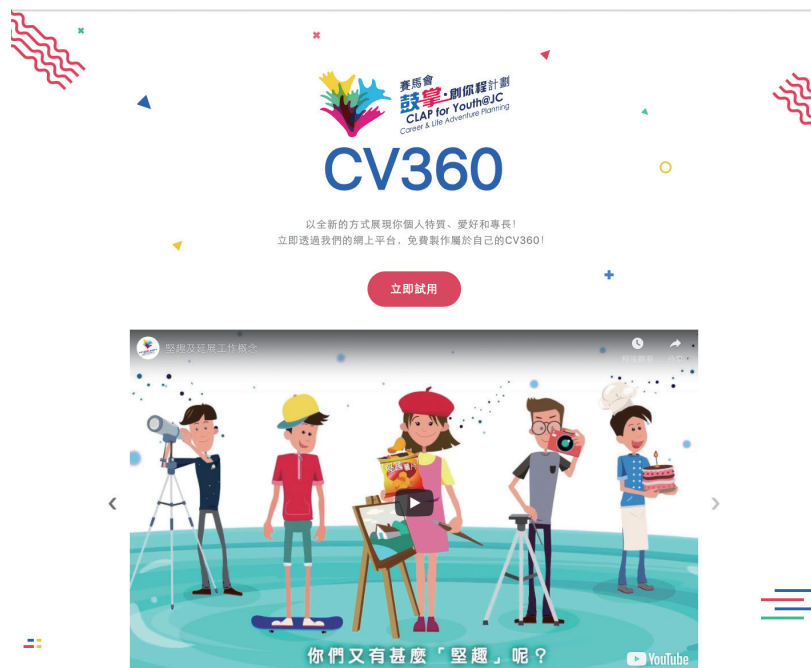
賽馬會
鼓掌·創你程計劃
CLAP for Youth@JC
Career & Life Adventure Planning

CV360

以全新的方式展現你個人特質、愛好和專長！
立即透過我們的網上平台，免費製作屬於自己的CV360！

立即試用

堅趣及延展工作概念

稍後觀看

分享

你們又有甚麼「堅趣」呢？

YouTube